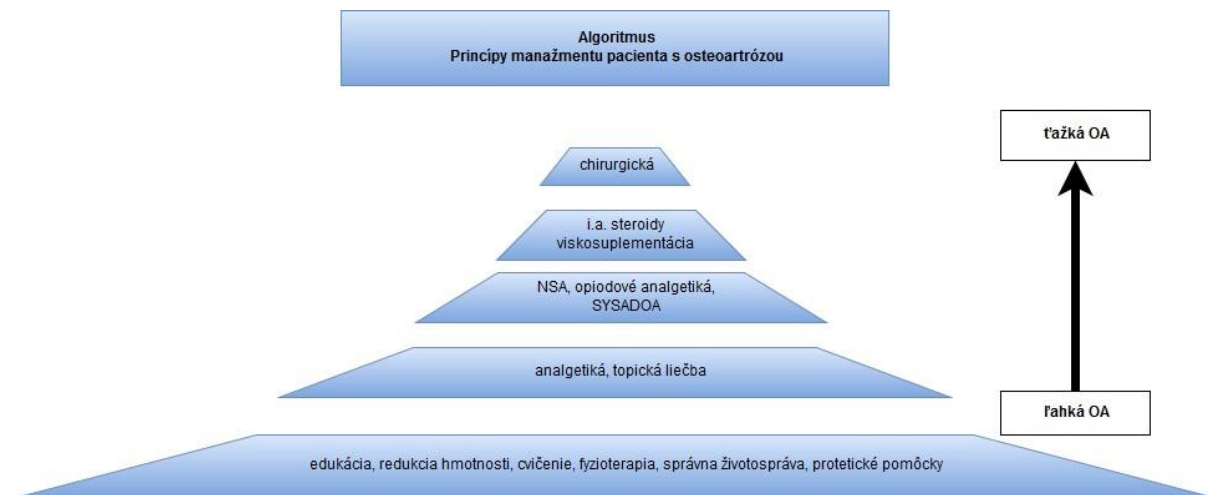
Algoritmus
Princípy manažmentu pacienta s osteoartrózou

ťažká OA

chirurgická

i.a. steroidy
viskosuplementácia

NSA, opiodové analgetiká,
SYSADOA

analgetiká, topická liečba

ľahká OA

edukácia, redukcia hmotnosti, cvičenie, fyzioterapia, správna životospráva, protetické pomôcky